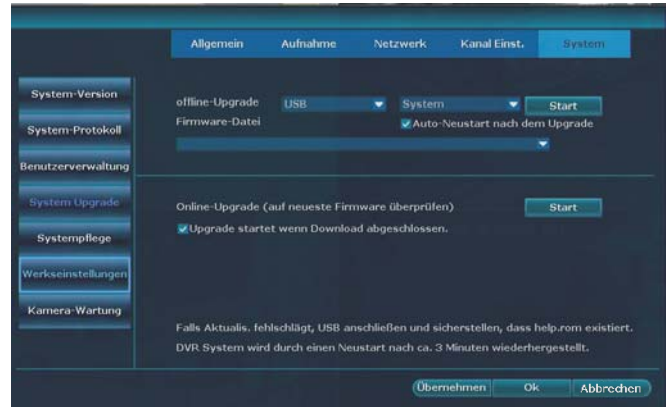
Allgemein Aufnahme Netzwerk Kanal Einst. System

System-Version
System-Protokoll
Benutzerverwaltung
System Upgrade
Systempflege
Werkseinstellungen
Kamera-Wartung

offline-Upgrade USB System Start
Firmware-Datei
Auto-Neustart nach dem Upgrade

Online-Upgrade (auf neueste Firmware überprüfen) Start
Upgrade startet wenn Download abgeschlossen.

Falls Aktualis. fehlschlägt, USB anschließen und sicherstellen, dass help.rom existiert.
DVR System wird durch einen Neustart nach ca. 3 Minuten wiederhergestellt.

Übernehmen Ok Abbrechen